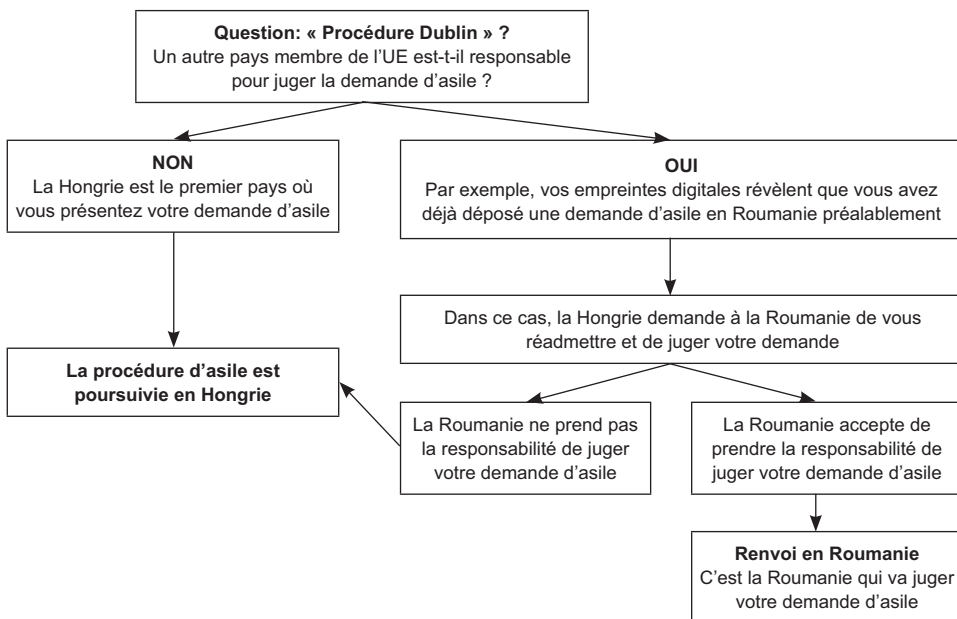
**Question: « Procédure Dublin » ?**
Un autre pays membre de l'UE est-t-il responsable pour juger la demande d'asile ?

**NON**
La Hongrie est le premier pays où vous présentez votre demande d'asile

**OUI**
Par exemple, vos empreintes digitales révèlent que vous avez déjà déposé une demande d'asile en Roumanie préalablement

Dans ce cas, la Hongrie demande à la Roumanie de vous réadmettre et de juger votre demande

**La procédure d'asile est poursuivie en Hongrie**

La Roumanie ne prend pas la responsabilité de juger votre demande d'asile

La Roumanie accepte de prendre la responsabilité de juger votre demande d'asile

**Renvoi en Roumanie**
C'est la Roumanie qui va juger votre demande d'asile